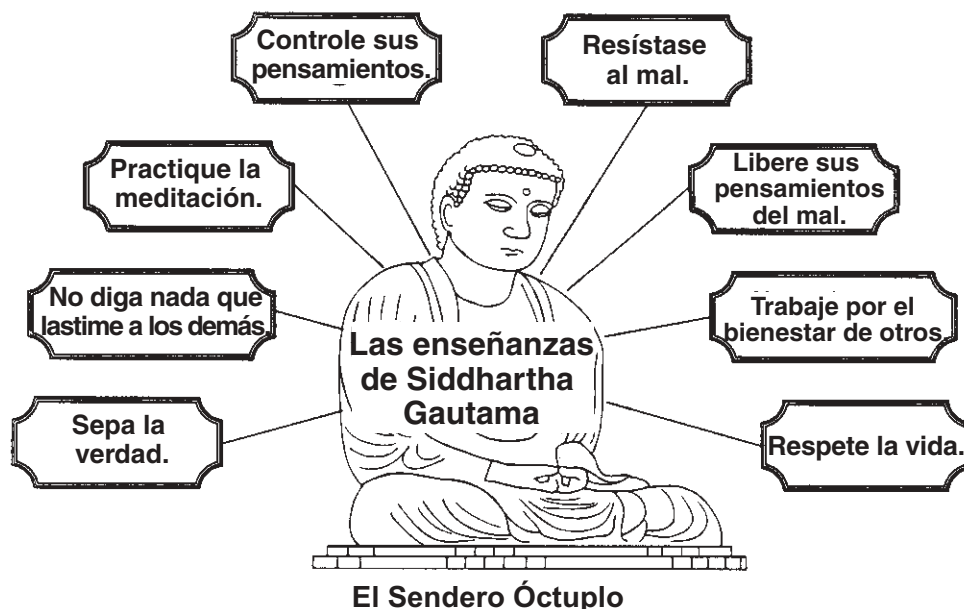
Controle sus pensamientos.

Resístase al mal.

Practique la meditación.

Libere sus pensamientos del mal.

No diga nada que lastime a los demás.

Trabaje por el bienestar de otros.

Las enseñanzas de Siddhartha Gautama

Sepa la verdad.

Respete la vida.

El Sendero Óctuplo